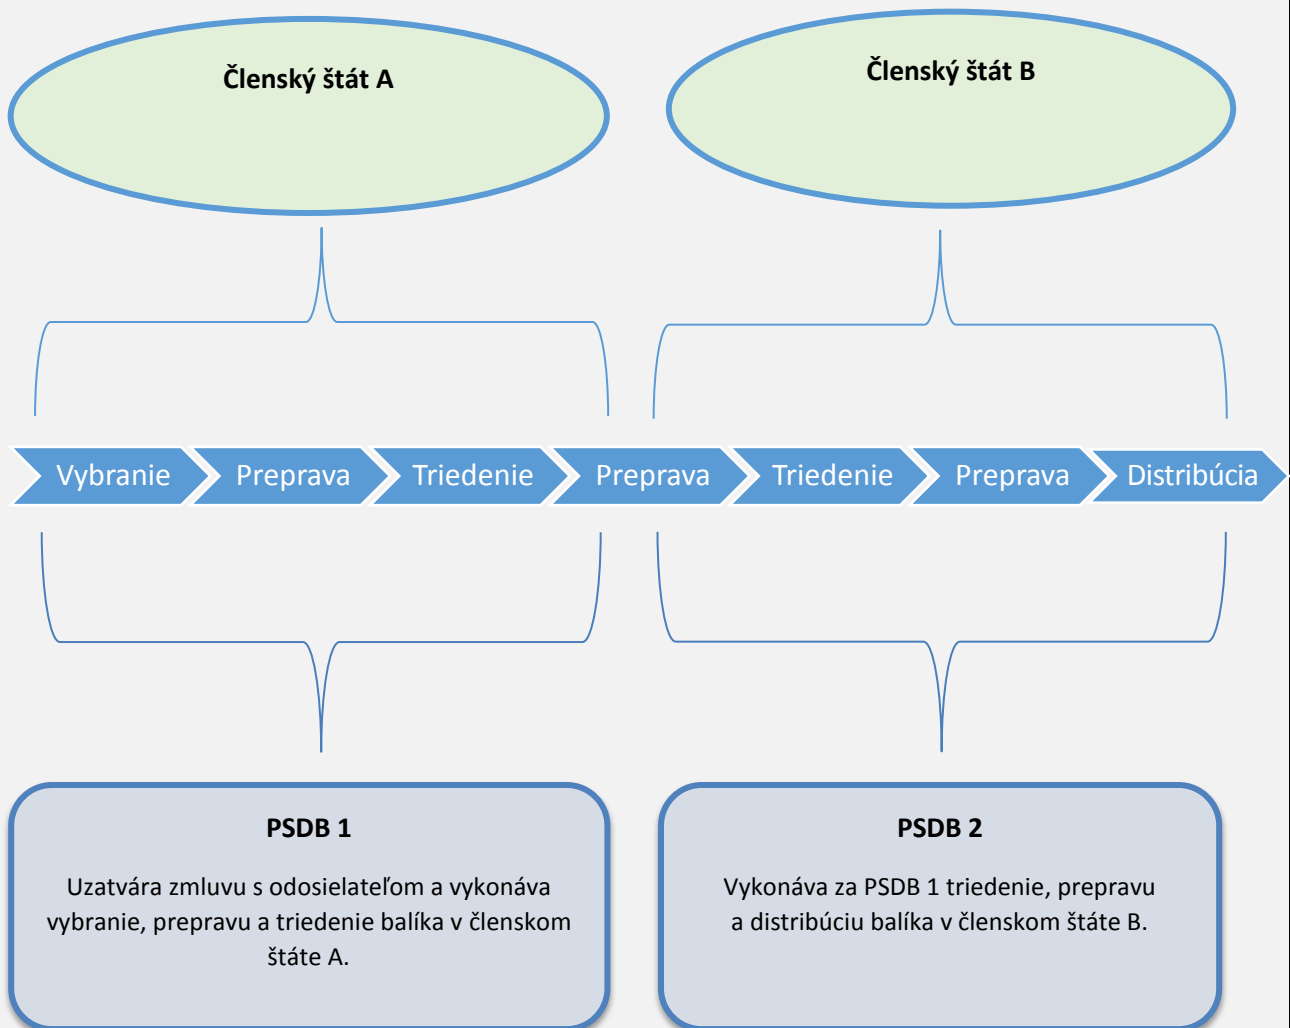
Členský štát A

Členský štát B

Vybranie

Preprava

Triedenie

Preprava

Triedenie

Preprava

Distribúcia

PSDB 1

Uzatvára zmluvu s odosielateľom a vykonáva vybranie, prepravu a triedenie balíka v členskom štáte A.

PSDB 2

Vykonáva za PSDB 1 triedenie, prepravu a distribúciu balíka v členskom štáte B.